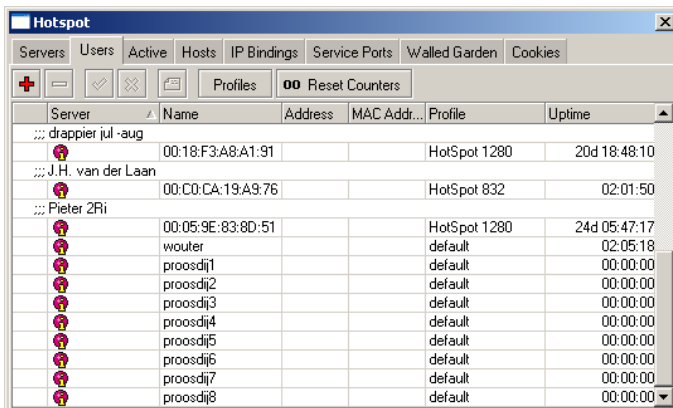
Hotspot

Servers | Users | Active | Hosts | IP Bindings | Service Ports | Walled Garden | Cookies

Profiles | 00 Reset Counters

| Server | Name | Address | MAC Addr... | Profile | Uptime |
|---|---|---|---|---|---|
| ;;; drappier jul -aug | | | | | |
| | 00:18:F3:A8:A1:91 | | | HotSpot 1280 | 20d 18:48:10 |
| ;;; J.H. van der Laan | | | | | |
| | 00:C0:CA:19:A9:76 | | | HotSpot 832 | 02:01:50 |
| ;;; Pieter 2Ri | | | | | |
| | 00:05:9E:83:8D:51 | | | HotSpot 1280 | 24d 05:47:17 |
| | wouter | | | default | 02:05:18 |
| | proosdij1 | | | default | 00:00:00 |
| | proosdij2 | | | default | 00:00:00 |
| | proosdij3 | | | default | 00:00:00 |
| | proosdij4 | | | default | 00:00:00 |
| | proosdij5 | | | default | 00:00:00 |
| | proosdij6 | | | default | 00:00:00 |
| | proosdij7 | | | default | 00:00:00 |
| | proosdij8 | | | default | 00:00:00 |